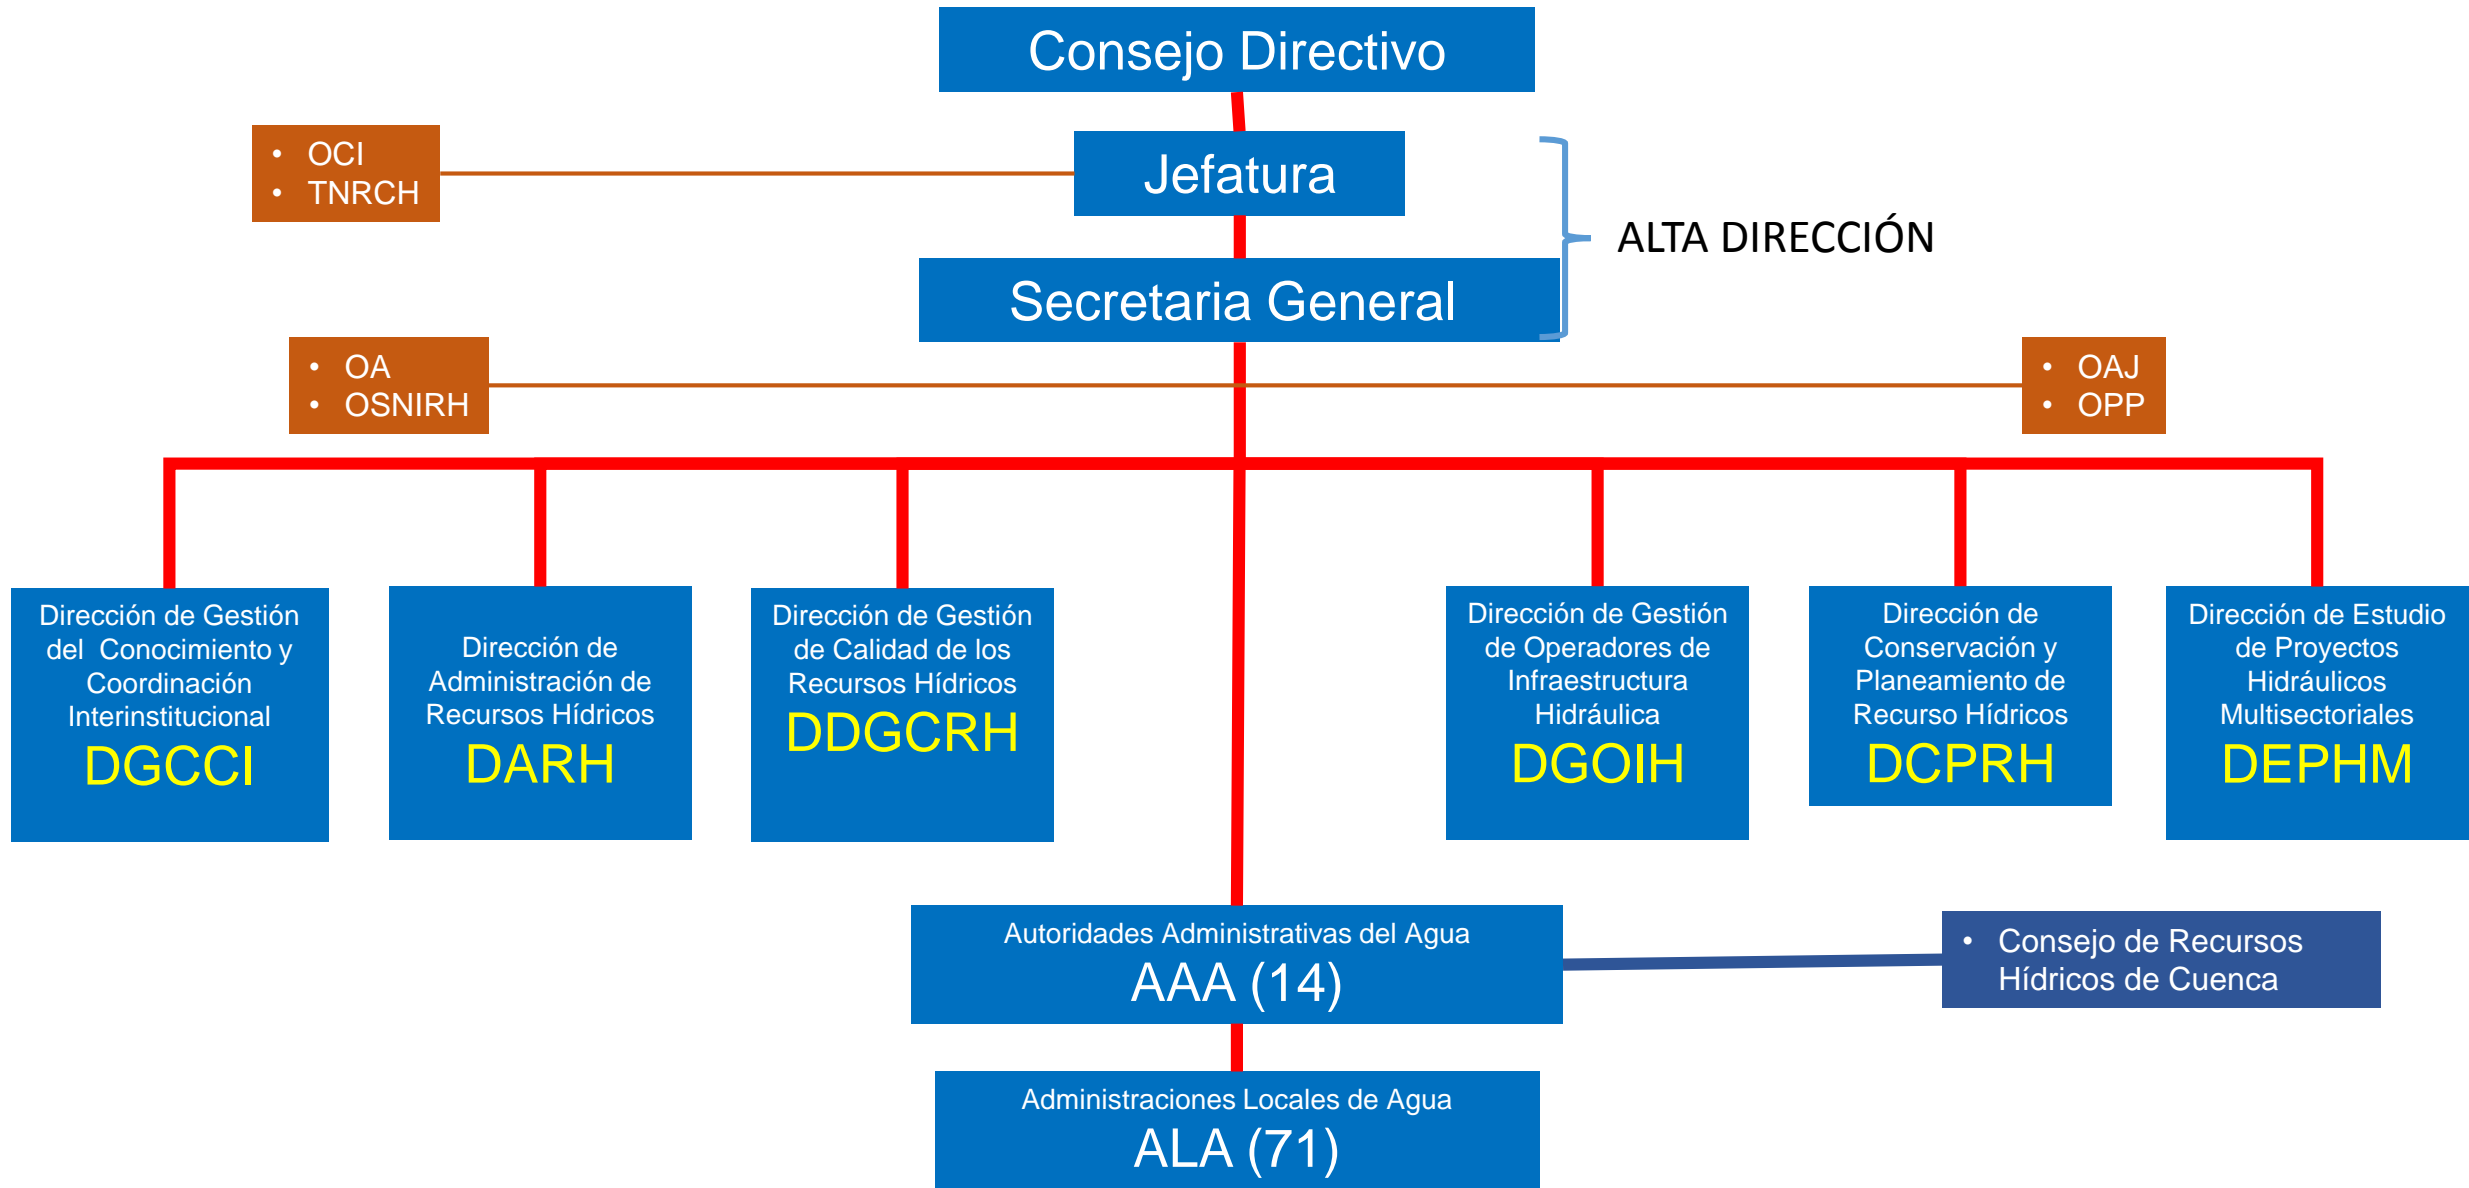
Consejo Directivo

- OCI
- TNRCH

Jefatura

ALTA DIRECCIÓN

Secretaria General

- OA
- OSNIRH

- OAJ
- OPP

Dirección de Gestión del Conocimiento y Coordinación Interinstitucional
DGCCI

Dirección de Administración de Recursos Hídricos
DARH

Dirección de Gestión de Calidad de los Recursos Hídricos
DDGCRH

Dirección de Gestión de Operadores de Infraestructura Hidráulica
DGOIH

Dirección de Conservación y Planeamiento de Recurso Hídricos
DCPRH

Dirección de Estudio de Proyectos Hidráulicos Multisectoriales
DEPHM

Autoridades Administrativas del Agua
AAA (14)

- Consejo de Recursos Hídricos de Cuenca

Administraciones Locales de Agua
ALA (71)